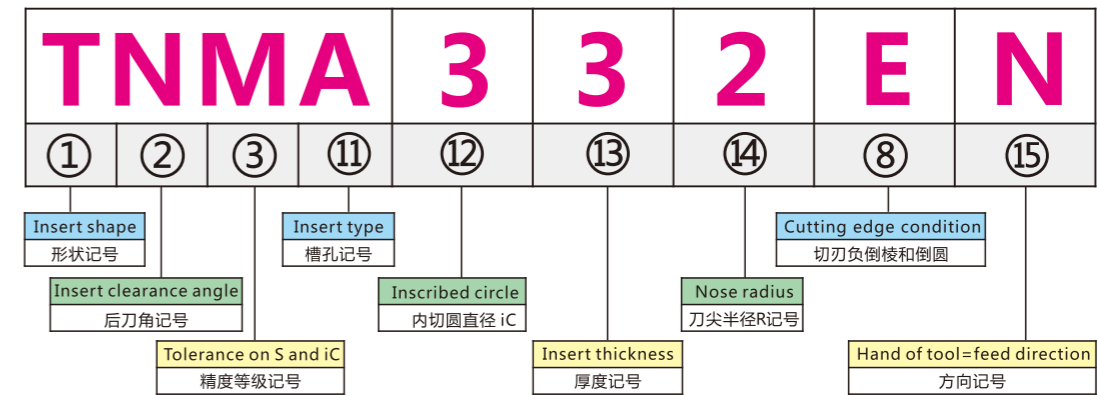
| T | N | M | A | 3 | 3 | 2 | E | N |
|---|---|---|---|---|---|---|---|---|
| ① | ② | ③ | ⑪ | ⑫ | ⑬ | ⑭ | ⑧ | ⑮ |

Insert shape
形状记号

Insert clearance angle
后刀角记号

Tolerance on S and iC
精度等级记号

Insert type
槽孔记号

Inscribed circle
内切圆直径 iC

Insert thickness
厚度记号

Nose radius
刀尖半径R记号

Cutting edge condition
切刃负倒棱和倒圆

Hand of tool=feed direction
方向记号